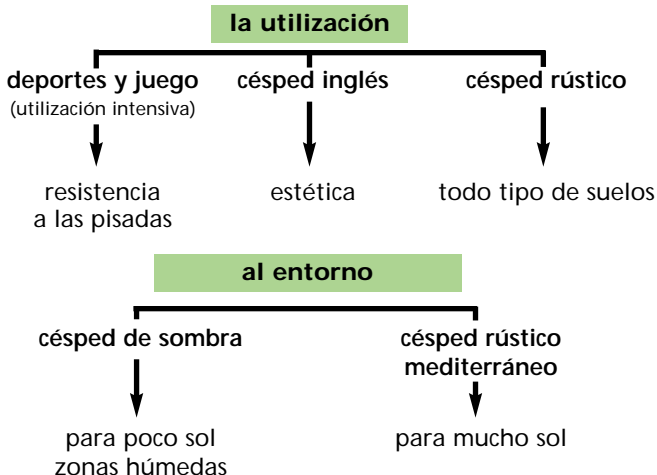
la utilización

deportes y juego
(utilización intensiva)

resistencia a las pisadas

césped inglés

estética

césped rústico

todo tipo de suelos

al entorno

césped de sombra

para poco sol
zonas húmedas

césped rústico mediterráneo

para mucho sol